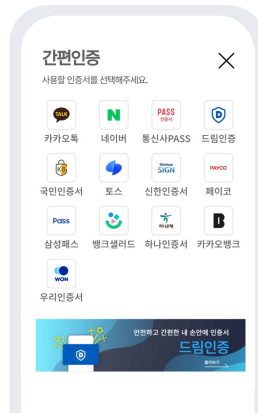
간편인증

사용할 인증서를 선택해주세요.

TALK
카카오톡

N
네이버

PASS
인증서
통신사PASS

드림인증

국민인증서

토스

Shinhan
SIGN
신한인증서

PAYCO
페이코

Pass
삼성패스

뱅크샐러드

하나은행
하나인증서

B
카카오뱅크

WON
우리인증서

안전하고 간편한 내 손안에 인증서
드림인증